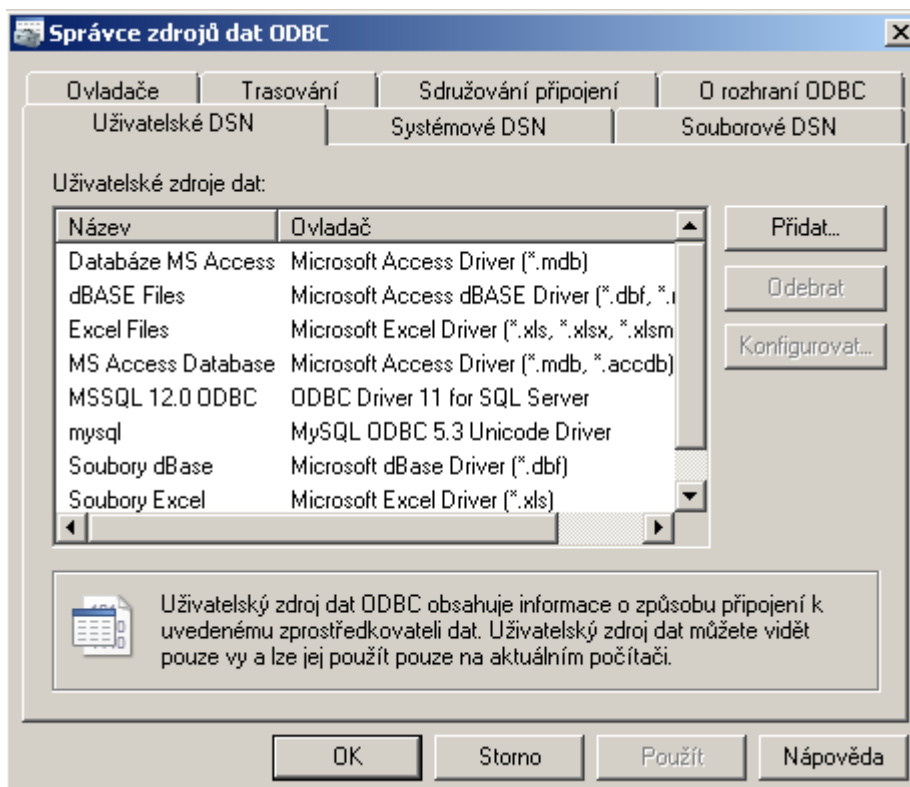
Správce zdrojů dat ODBC

Ovladače | Trasování | Sdružování připojení | O rozhraní ODBC
Uživatelské DSN | Systémové DSN | Souborové DSN

Uživatelské zdroje dat:

| Název | Ovladač |
|---|---|
| Databáze MS Access | Microsoft Access Driver (*.mdb) |
| dBASE Files | Microsoft Access dBASE Driver (*.dbf, *.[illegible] |
| Excel Files | Microsoft Excel Driver (*.xls, *.xlsx, *.xlsm |
| MS Access Database | Microsoft Access Driver (*.mdb, *.accdb) |
| MSSQL 12.0 ODBC | ODBC Driver 11 for SQL Server |
| mysql | MySQL ODBC 5.3 Unicode Driver |
| Soubory dBase | Microsoft dBase Driver (*.dbf) |
| Soubory Excel | Microsoft Excel Driver (*.xls) |

Přidat...
Odebrat
Konfigurovat...

Uživatelský zdroj dat ODBC obsahuje informace o způsobu připojení k uvedenému zprostředkovateli dat. Uživatelský zdroj dat můžete vidět pouze vy a lze jej použít pouze na aktuálním počítači.

OK | Storno | Použít | Nápověda